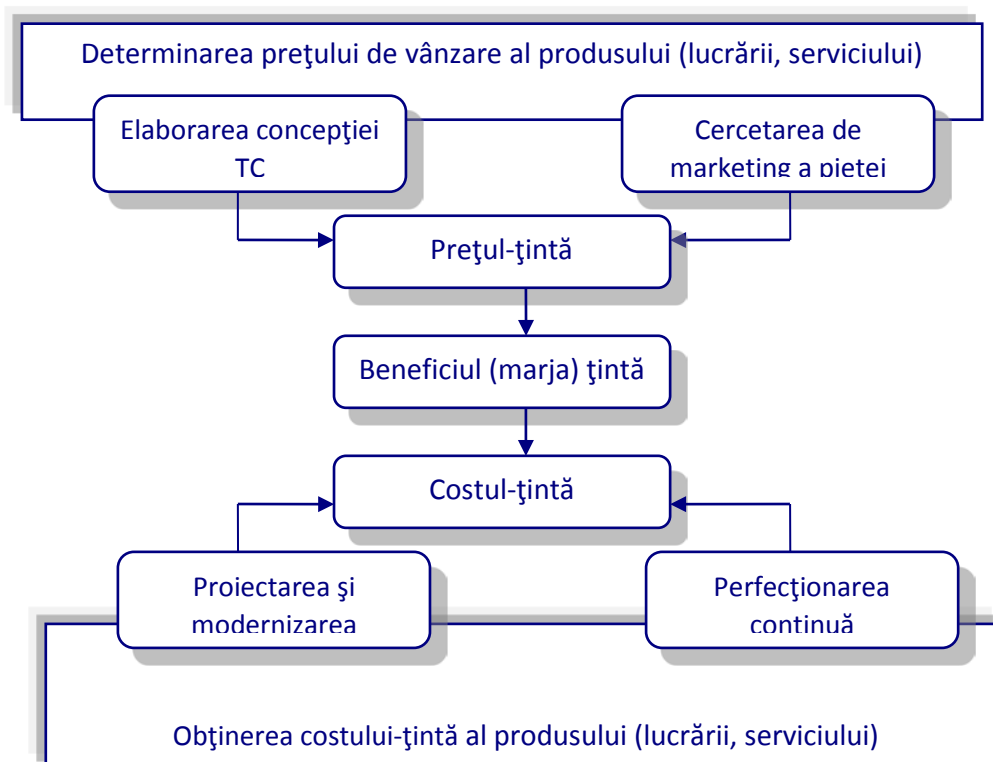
Determinarea preţului de vânzare al produsului (lucrării, serviciului)

Elaborarea concepţiei TC

Cercetarea de marketing a pieţei

Preţul-ţintă

Beneficiul (marja) ţintă

Costul-ţintă

Proiectarea şi modernizarea

Perfecţionarea continuă

Obţinerea costului-ţintă al produsului (lucrării, serviciului)